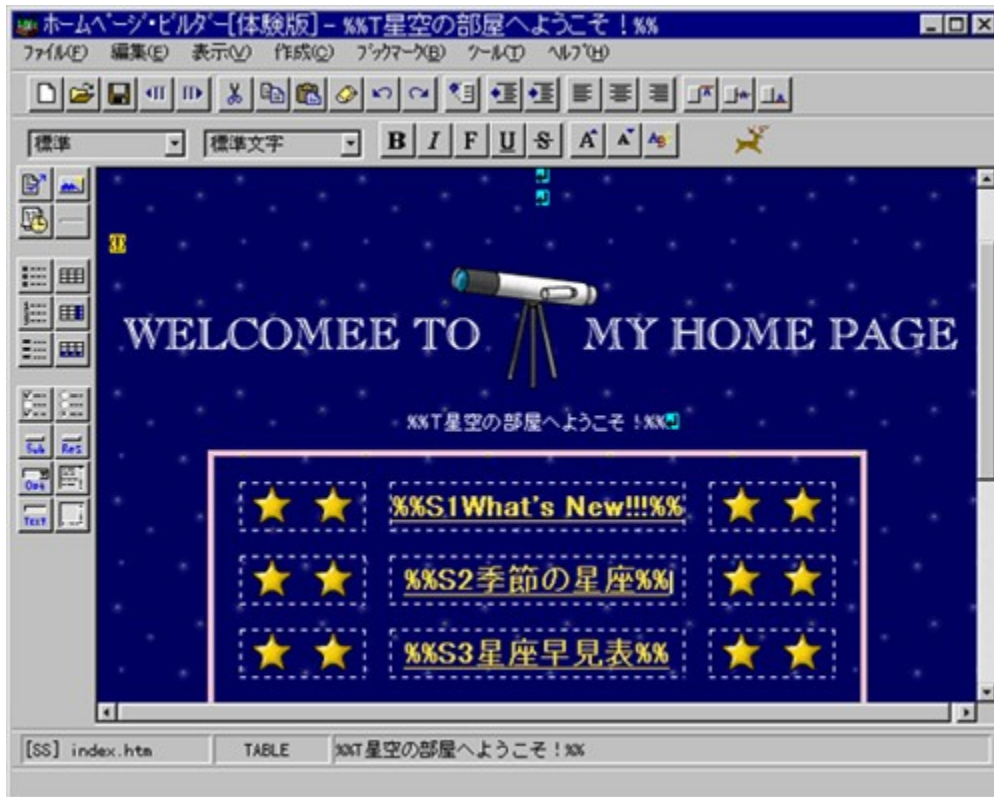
ホームページ・ビルダー[体験版] – %%T星空の部屋へようこそ！%%

ファイル(F) 編集(E) 表示(V) 作成(C) ブックマーク(B) ツール(T) ヘルプ(H)

標準 標準文字 B I F U S

WELCOMEE TO MY HOME PAGE

%%T星空の部屋へようこそ！%%

%%S1What's New!!!%%

%%S2季節の星座%%

%%S3星座早見表%%

[SS] index.htm TABLE %%T星空の部屋へようこそ！%%